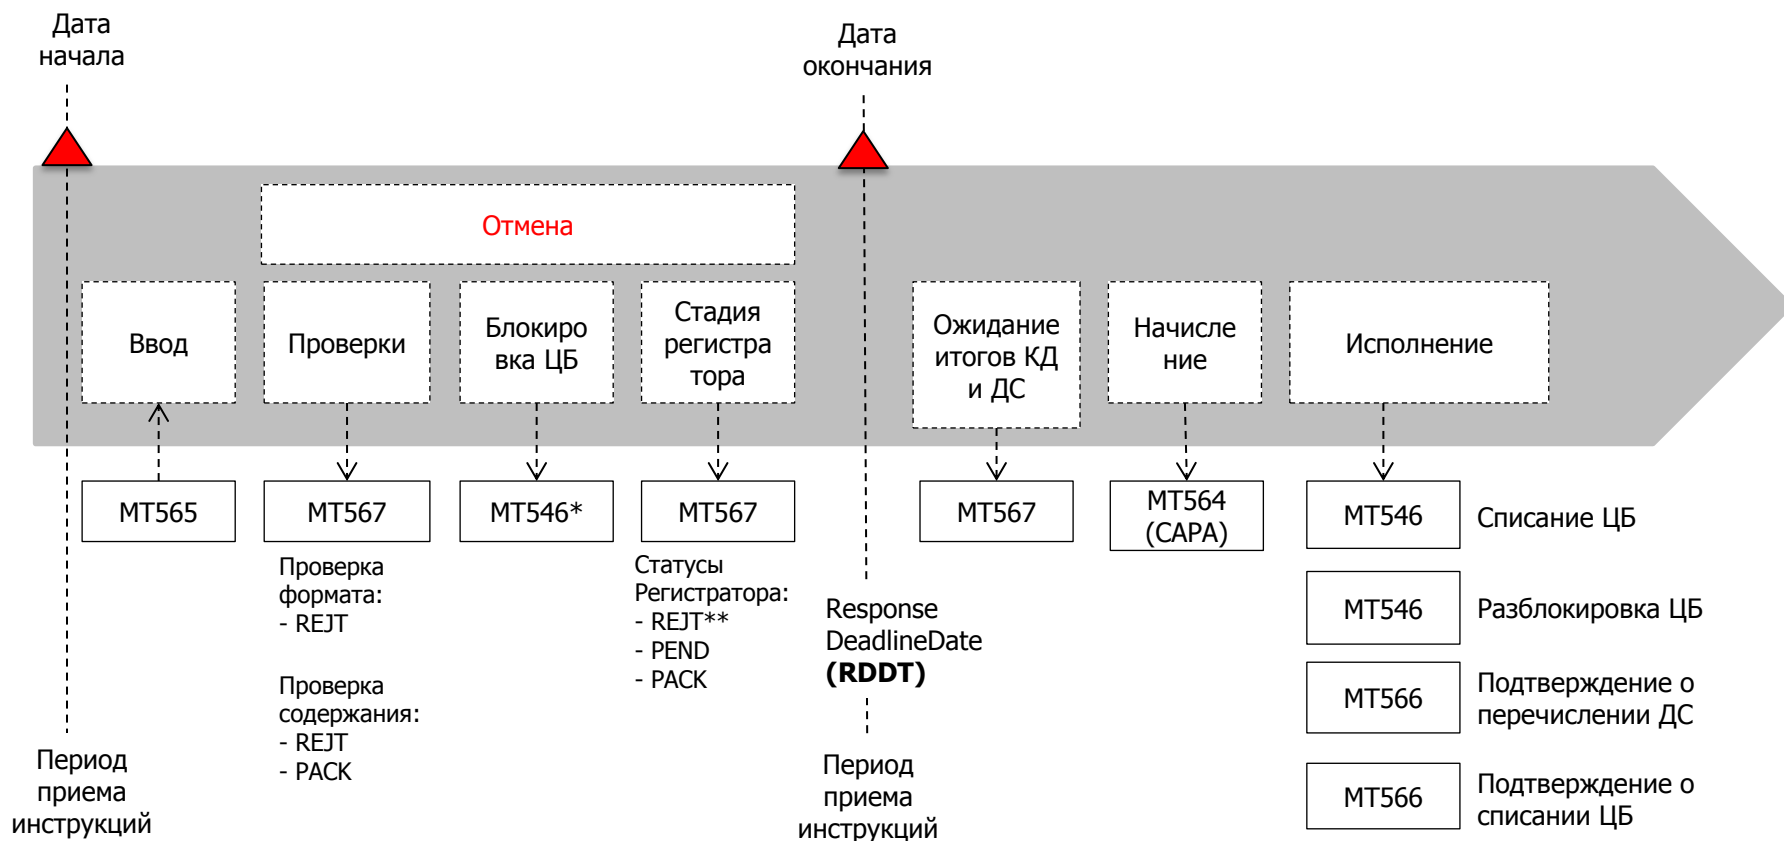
Дата начала

Дата окончания

Отмена

Ввод

Проверки

Блокировка ЦБ

Стадия регистратора

Ожидание итогов КД и ДС

Начисление

Исполнение

MT565

MT567

MT546*

MT567

MT567

MT564 (CAPA)

MT546

Списание ЦБ

Проверка формата:
- REJT

Проверка содержания:
- REJT
- PACK

Статусы Регистратора:
- REJT**
- PEND
- PACK

Response DeadlineDate **(RDDT)**

MT546

Разблокировка ЦБ

MT566

Подтверждение о перечислении ДС

MT566

Подтверждение о списании ЦБ

Период приема инструкций

Период приема инструкций